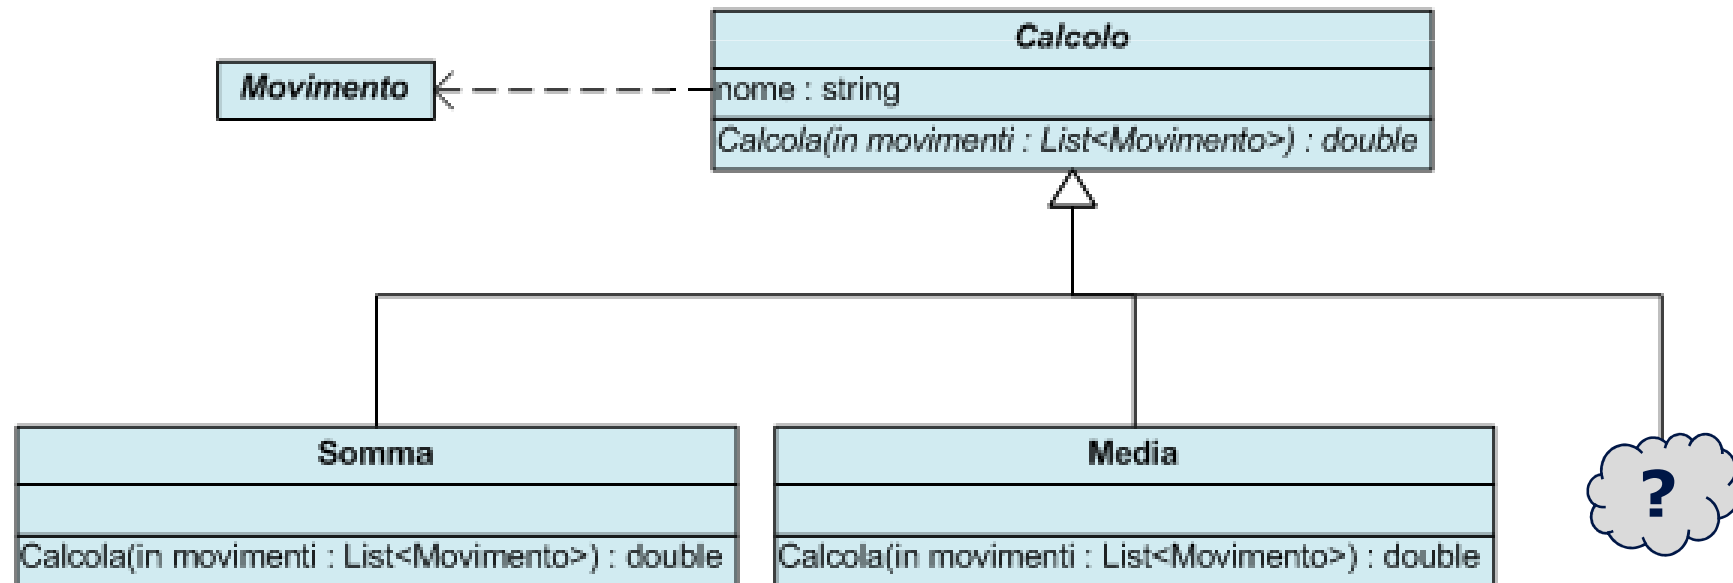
Movimento

Calcolo

nome : string

Calcola(in movimenti : List<Movimento>) : double

Somma

Calcola(in movimenti : List<Movimento>) : double

Media

Calcola(in movimenti : List<Movimento>) : double

?